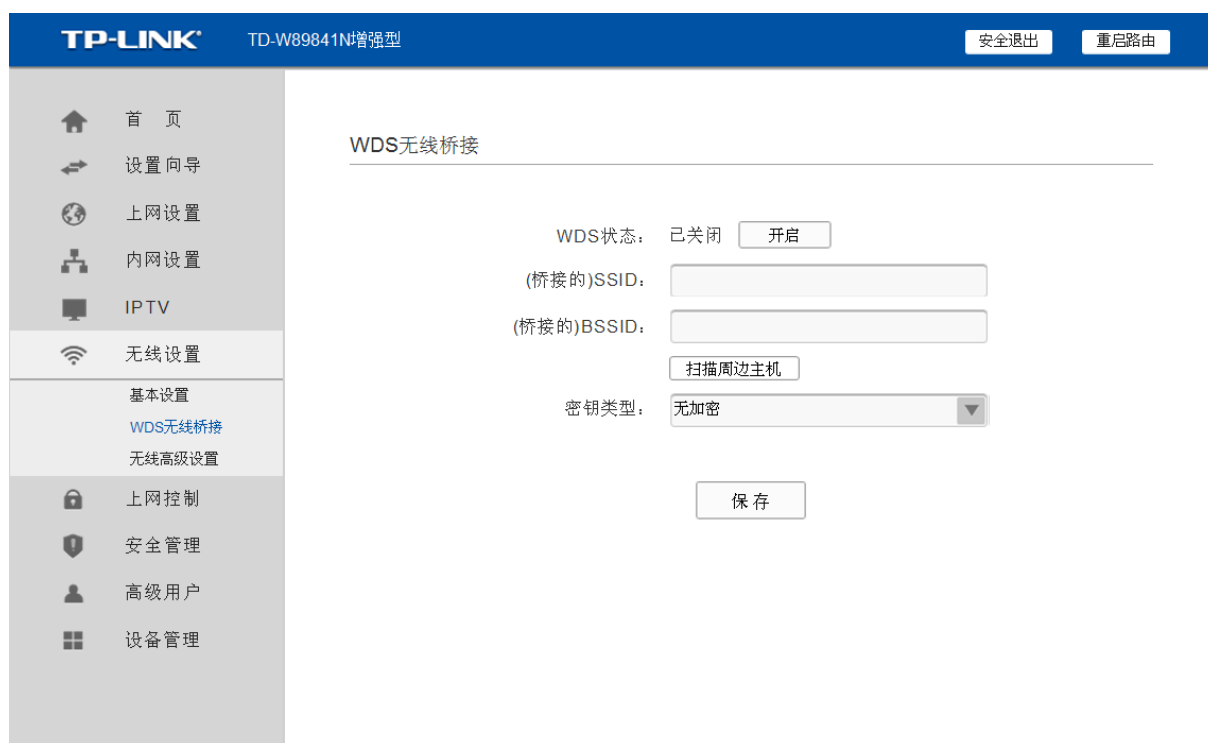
TP-LINK® TD-W89841N增强型

安全退出 重启路由

首 页
设置向导
上网设置
内网设置
IPTV
无线设置
基本设置
WDS无线桥接
无线高级设置
上网控制
安全管理
高级用户
设备管理

WDS无线桥接

WDS状态： 已关闭 开启
(桥接的)SSID：
(桥接的)BSSID：
扫描周边主机
密钥类型： 无加密

保 存